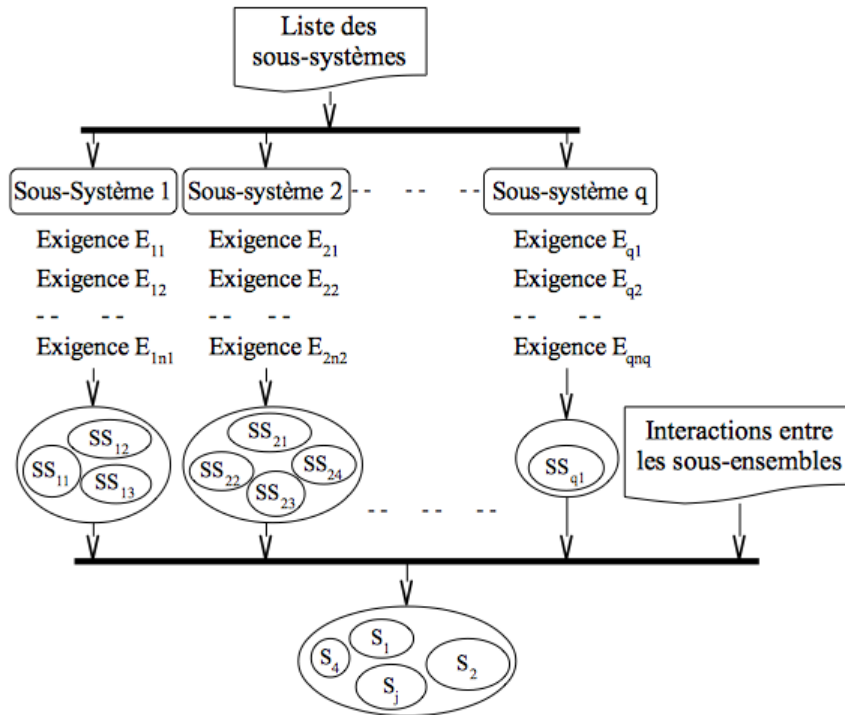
Liste des sous-systèmes

Sous-Système 1
Sous-système 2
Sous-système q

Exigence $E_{11}$
Exigence $E_{12}$
-- --
Exigence $E_{1n1}$

Exigence $E_{21}$
Exigence $E_{22}$
-- --
Exigence $E_{2n2}$

Exigence $E_{q1}$
Exigence $E_{q2}$
-- --
Exigence $E_{qnq}$

$SS_{12}$ $SS_{11}$ $SS_{13}$

$SS_{21}$ $SS_{22}$ $SS_{24}$ $SS_{23}$

$SS_{q1}$

Interactions entre les sous-ensembles

$S_4$ $S_1$ $S_2$ $S_j$